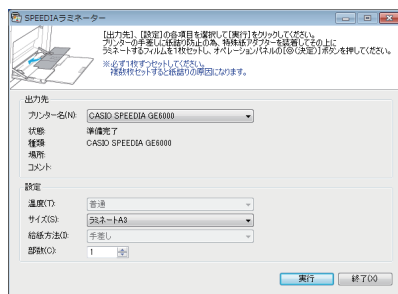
SPEEDIAラミネーター

[出力先]、[設定]の各項目を選択して[実行]をクリックしてください。
プリンターの手差しに紙詰防止の為、特殊紙アダプターを装着してその上にラミネートするフィルムを1枚セットし、オペレーションパネルの[◎(決定)]ボタンを押してください。
※必ず1枚ずつセットしてください。
複数枚セットすると紙詰りの原因になります。

出力先
プリンター名(N): CASIO SPEEDIA GE6000
状態: 準備完了
種類: CASIO SPEEDIA GE6000
場所:
コメント:

設定
温度(T): 普通
サイズ(S): ラミネートA3
給紙方法(I): 手差し
部数(C): 1

実行 終了(X)